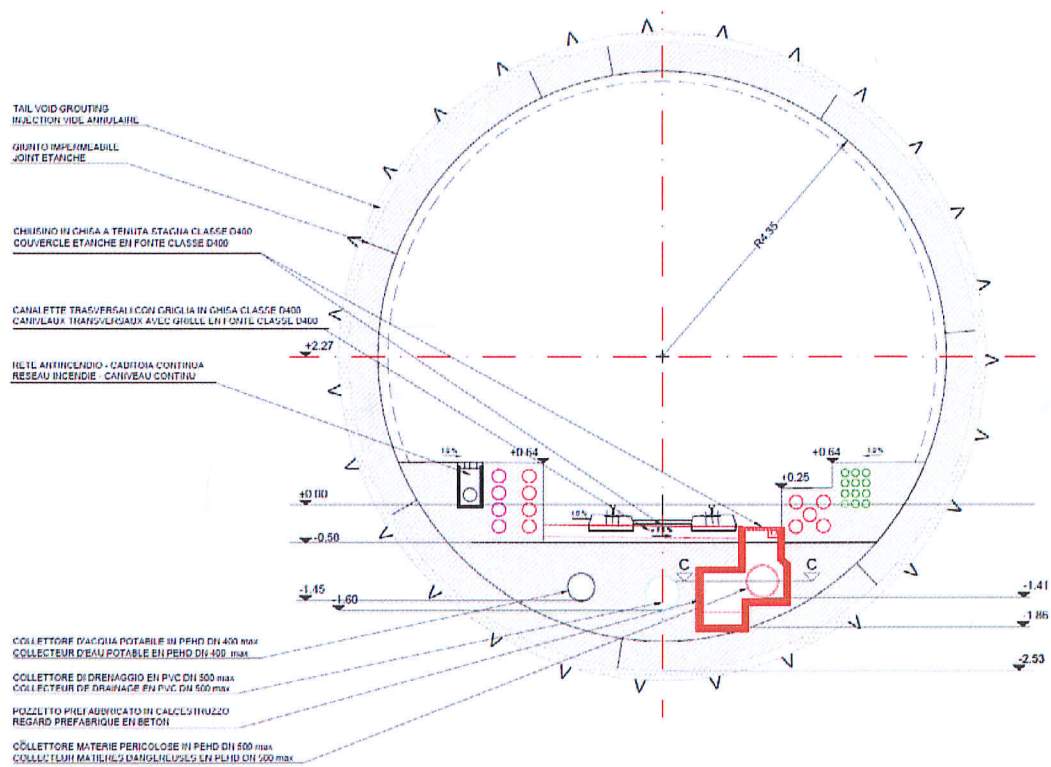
TAIL VOID GROUTING
INJECTION VIDE ANNULAIRE

GIUNTO IMPERMEABILE
JOINT ETANCHE

CHIUSINO IN GHISA A TENUTA STAGNA CLASSE D400
COUVERCLE ETANCHE EN FONTE CLASSE D400

CANALETTE TRASVERSALI CON GRIGLIA IN GHISA CLASSE D400
CANIVEAUX TRANSVERSAUX AVEC GRILLE EN FONTE CLASSE D400

RETE ANTINCENDIO - CADITOIA CONTINUA
RESEAU INCENDIE - CANIVEAU CONTINU

R4.35

+2.27

1.5%

+0.64

+0.64

1.5%

+0.25

+0.00

1.5%

1%

-0.50

C

C

-1.45

-1.60

-1.41

-1.86

-2.53

COLLETTORE D'ACQUA POTABILE IN PEHD DN 400 max
COLLECTEUR D'EAU POTABLE EN PEHD DN 400 max

COLLETTORE DI DRENAGGIO EN PVC DN 500 max
COLLECTEUR DE DRAINAGE EN PVC DN 500 max

POZZETTO PREFABBRICATO IN CALCESTRUZZO
REGARD PREFABRIQUE EN BETON

COLLETTORE MATERIE PERICOLOSE IN PEHD DN 500 max
COLLECTEUR MATIERES DANGEREUSES EN PEHD DN 500 max